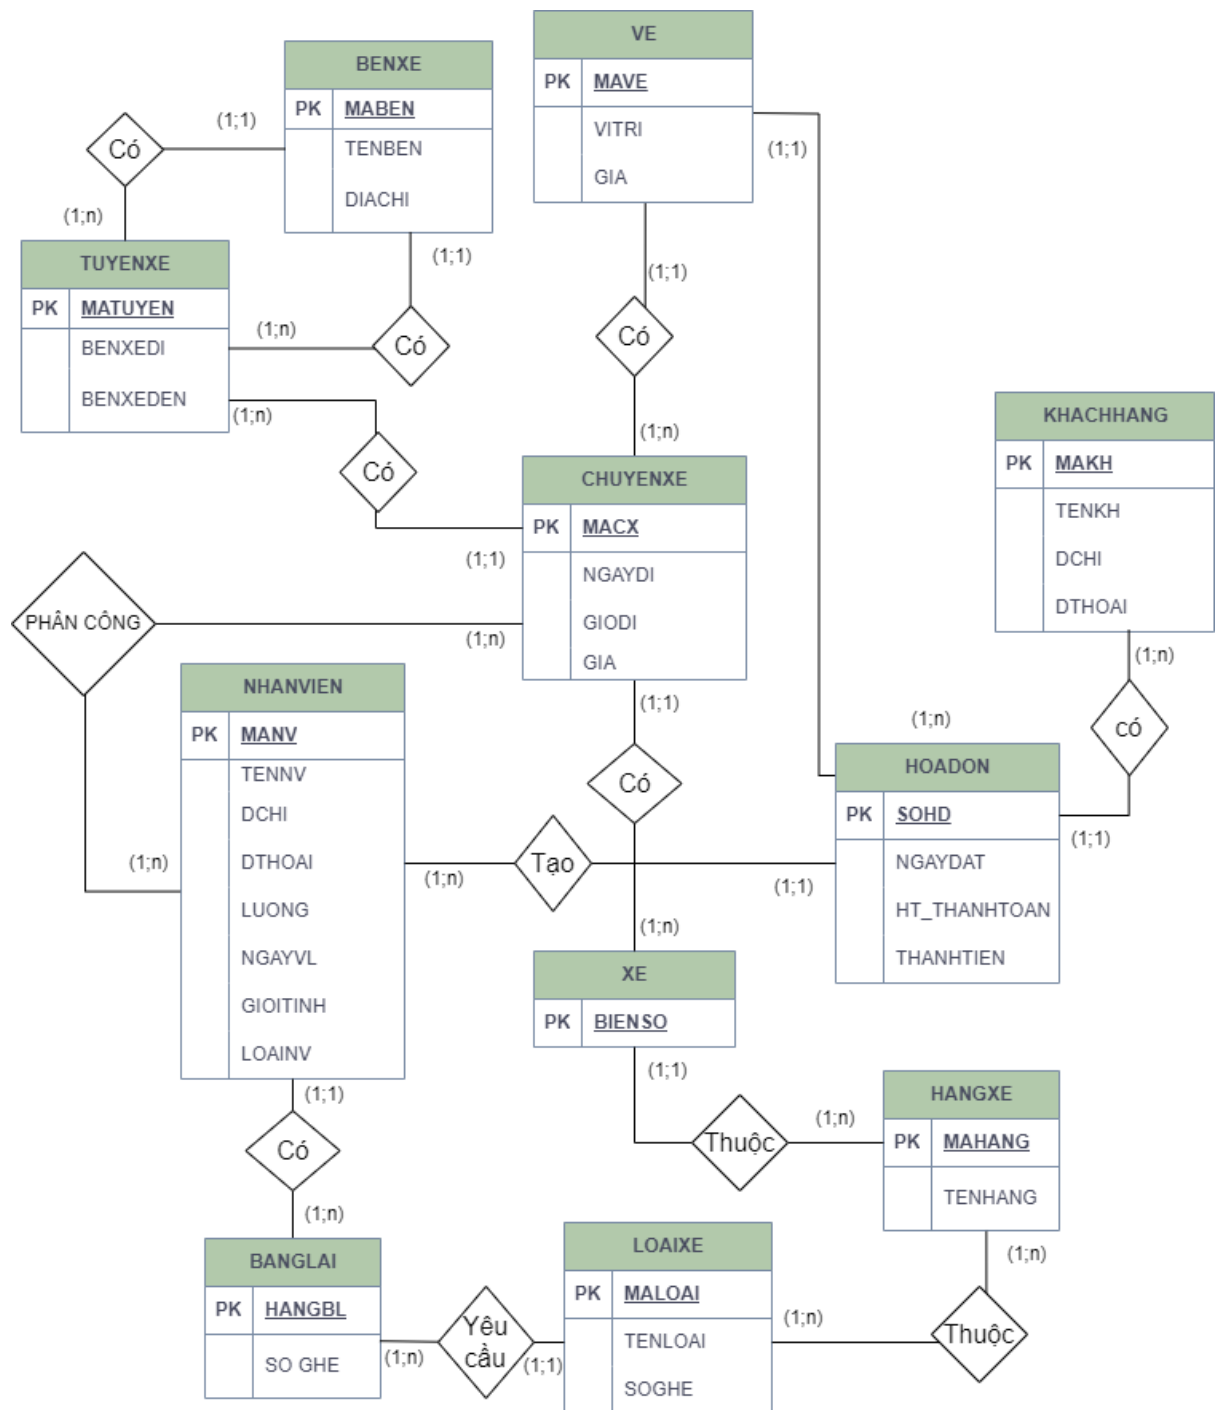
VE
PK MAVE
VITRI
GIA

BENXE
PK MABEN
TENBEN
DIACHI

(1;1)
Có
(1;n)

TUYENXE
PK MATUYEN
BENXEDI
BENXEDEN

(1;1)
(1;n)
Có
(1;n)
Có

(1;1)
(1;1)
Có
(1;n)

KHACHHANG
PK MAKH
TENKH
DCHI
DTHOAI

CHUYENXE
PK MACX
NGAYDI
GIODI
GIA

(1;1)
PHÂN CÔNG
(1;n)

NHANVIEN
PK MANV
TENNV
DCHI
DTHOAI
LUONG
NGAYVL
GIOITINH
LOAINV

(1;1)
Có
(1;n)
(1;n)
có
(1;n)

HOADON
PK SOHD
NGAYDAT
HT_THANHTOAN
THANHTIEN

(1;1)
(1;n)
(1;n)
Tạo
(1;1)
(1;n)

XE
PK BIENSO

(1;1)
Thuộc
(1;n)

HANGXE
PK MAHANG
TENHANG

(1;1)
Có
(1;n)

BANGLAI
PK HANGBL
SO GHE

(1;n)
Yêu cầu
(1;1)

LOAIXE
PK MALOAI
TENLOAI
SOGHE

(1;n)
(1;n)
Thuộc